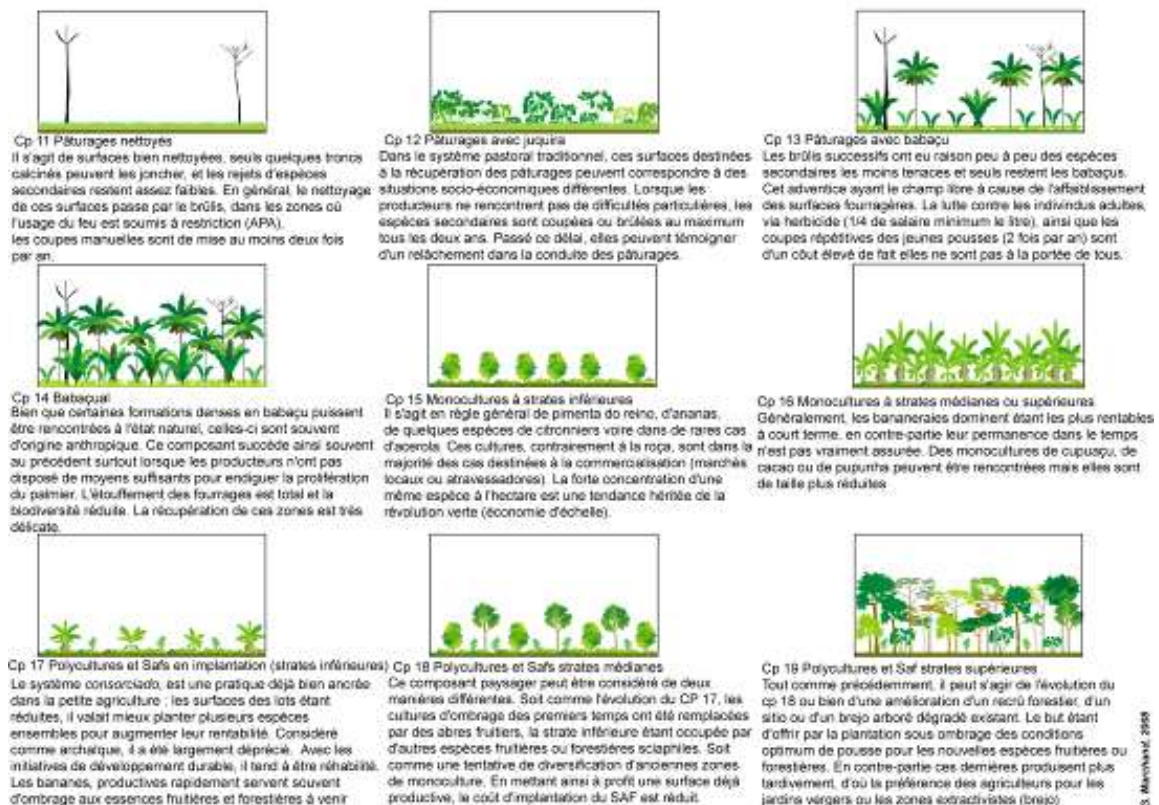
Cp 11 Pâturages nettoyés
Il s'agit de surfaces bien nettoyées, seuls quelques troncs calcinés peuvent les joncher, et les rejets d'espèces secondaires restent assez faibles. En général, le nettoyage de ces surfaces passe par le brûlis, dans les zones où l'usage du feu est soumis à restriction (APA), les coupes manuelles sont de mise au moins deux fois par an.

Cp 12 Pâturages avec juquira
Dans le système pastoral traditionnel, ces surfaces destinées à la récupération des pâturages peuvent correspondre à des situations socio-économiques différentes. Lorsque les producteurs ne rencontrent pas de difficultés particulières, les espèces secondaires sont coupées ou brûlées au maximum tous les deux ans. Passé ce délai, elles peuvent témoigner d'un relâchement dans la conduite des pâturages.

Cp 13 Pâturages avec babaçu
Les brûlis successifs ont eu raison peu à peu des espèces secondaires les moins tenaces et seuls restent les babaçus. Cet adventice ayant le champ libre à cause de l'affaiblissement des surfaces fourragères. La lutte contre les individus adultes, via herbicide (1/4 de salaire minimum le litre), ainsi que les coupes répétitives des jeunes pousses (2 fois par an) sont d'un coût élevé de fait elles ne sont pas à la portée de tous.

Cp 14 Babaçual
Bien que certaines formations denses en babaçu puissent être rencontrées à l'état naturel, celles-ci sont souvent d'origine anthropique. Ce composant succède ainsi souvent au précédent surtout lorsque les producteurs n'ont pas disposé de moyens suffisants pour endiguer la prolifération du palmier. L'étouffement des fourrages est total et la biodiversité réduite. La récupération de ces zones est très délicate.

Cp 15 Monocultures à strates inférieures
Il s'agit en règle général de pimenta do reino, d'ananas, de quelques espèces de citronniers voire dans de rares cas d'acerola. Ces cultures, contrairement à la roça, sont dans la majorité des cas destinées à la commercialisation (marchés locaux ou atravessadores). La forte concentration d'une même espèce à l'hectare est une tendance héritée de la révolution verte (économie d'échelle).

Cp 16 Monocultures à strates médianes ou supérieures
Généralement, les bananeraies dominent étant les plus rentables à court terme, en contre-partie leur permanence dans le temps n'est pas vraiment assurée. Des monocultures de cupuaçu, de cacao ou de pupunha peuvent être rencontrées mais elles sont de taille plus réduites

Cp 17 Polycultures et Safs en implantation (strates inférieures)
Le système consorciado, est une pratique déjà bien ancrée dans la petite agriculture ; les surfaces des lots étant réduites, il valait mieux planter plusieurs espèces ensembles pour augmenter leur rentabilité. Considéré comme archaïque, il a été largement déprécié. Avec les initiatives de développement durable, il tend à être réhabilité. Les bananes, productives rapidement servent souvent d'ombrage aux essences fruitières et forestières à venir

Cp 18 Polycultures et Safs strates médianes
Ce composant paysager peut être considéré de deux manières différentes. Soit comme l'évolution du CP 17, les cultures d'ombrage des premiers temps ont été remplacées par des abres fruitiers, la strate inférieure étant occupée par d'autres espèces fruitières ou forestières sciaphiles. Soit comme une tentative de diversification d'anciennes zones de monoculture. En mettant ainsi à profit une surface déjà productive, le coût d'implantation du SAF est réduit.

Cp 19 Polycultures et Saf strates supérieures
Tout comme précédemment, il peut s'agir de l'évolution du cp 18 ou bien d'une amélioration d'un recrû forestier, d'un sitio ou d'un brejo arboré dégradé existant. Le but étant d'offrir par la plantation sous ombrage des conditions optimum de pousse pour les nouvelles espèces fruitières ou forestières. En contre-partie ces dernières produisent plus tardivement, d'où la préférence des agriculteurs pour les jardins vergers ou les zones extractivistes (brejo)

S. Marchand, 2008